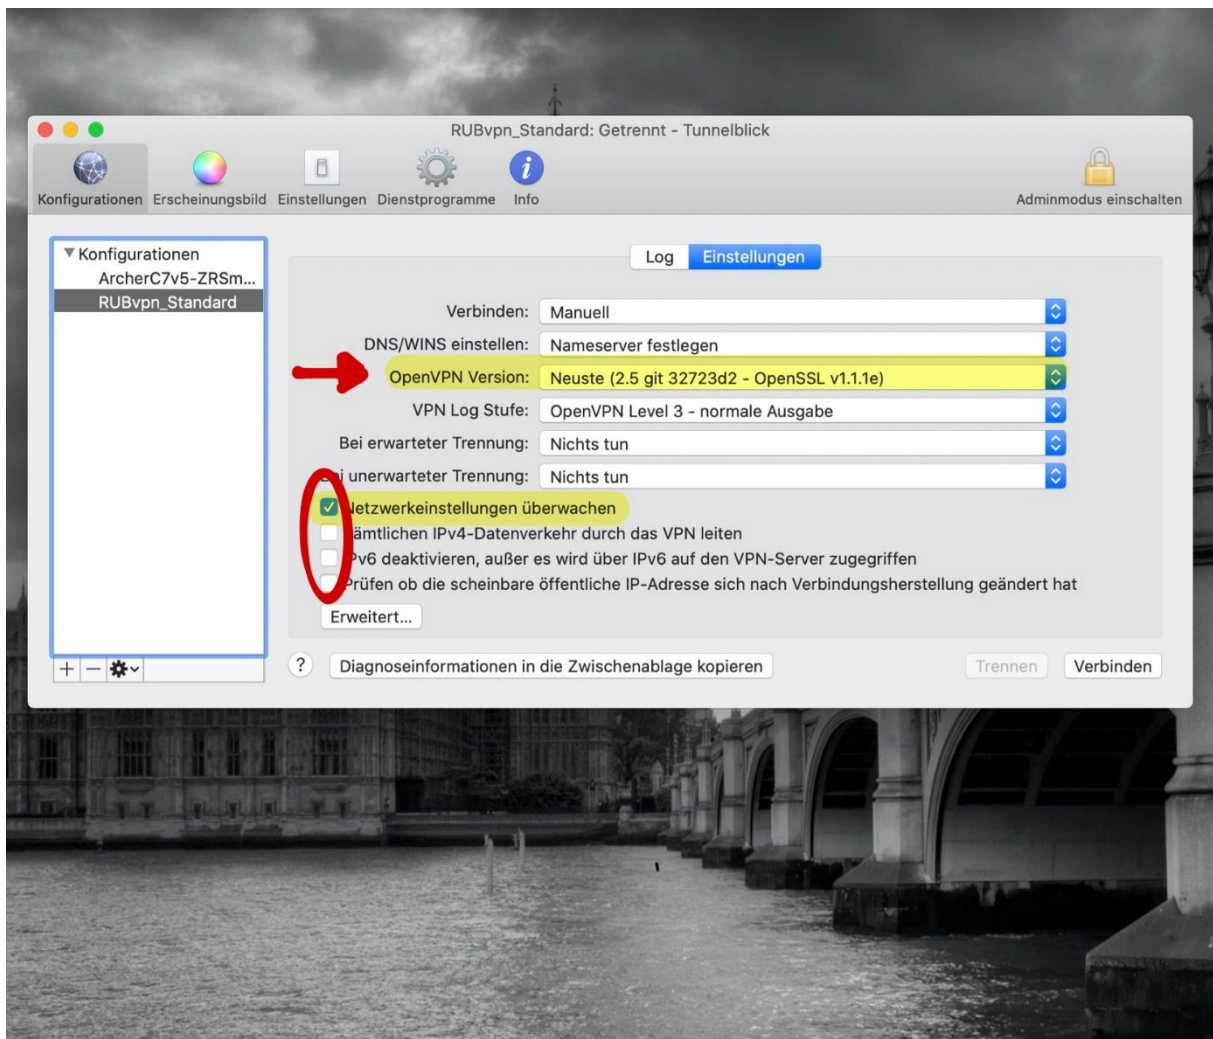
RUBvpn_Standard: Getrennt - Tunnelblick

Konfigurationen Erscheinungsbild Einstellungen Dienstprogramme Info

Adminmodus einschalten

▼Konfigurationen
ArcherC7v5-ZRSm...
RUBvpn_Standard

Log Einstellungen

Verbinden: Manuell
DNS/WINS einstellen: Nameserver festlegen
OpenVPN Version: Neuste (2.5 git 32723d2 - OpenSSL v1.1.1e)
VPN Log Stufe: OpenVPN Level 3 - normale Ausgabe
Bei erwarteter Trennung: Nichts tun
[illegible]i unerwarteter Trennung: Nichts tun

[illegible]etzwerkeinstellungen überwachen
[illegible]ämtlichen IPv4-Datenverkehr durch das VPN leiten
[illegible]Pv6 deaktivieren, außer es wird über IPv6 auf den VPN-Server zugegriffen
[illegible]rüfen ob die scheinbare öffentliche IP-Adresse sich nach Verbindungsherstellung geändert hat

Erweitert...

?
Diagnoseinformationen in die Zwischenablage kopieren

Trennen Verbinden